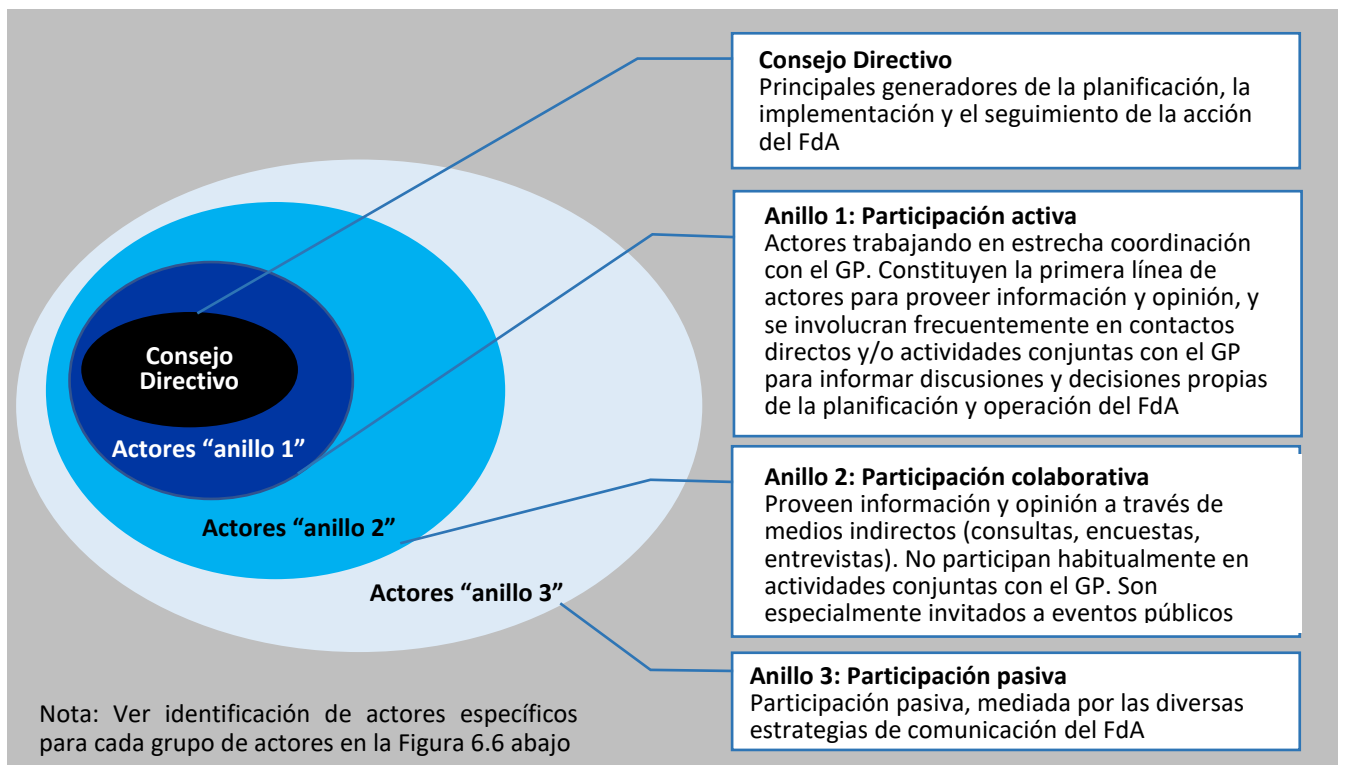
Consejo Directivo
Principales generadores de la planificación, la implementación y el seguimiento de la acción del FdA

Anillo 1: Participación activa
Actores trabajando en estrecha coordinación con el GP. Constituyen la primera línea de actores para proveer información y opinión, y se involucran frecuentemente en contactos directos y/o actividades conjuntas con el GP para informar discusiones y decisiones propias de la planificación y operación del FdA

Anillo 2: Participación colaborativa
Proveen información y opinión a través de medios indirectos (consultas, encuestas, entrevistas). No participan habitualmente en actividades conjuntas con el GP. Son especialmente invitados a eventos públicos

Anillo 3: Participación pasiva
Participación pasiva, mediada por las diversas estrategias de comunicación del FdA

Consejo Directivo

Actores “anillo 1”

Actores “anillo 2”

Actores “anillo 3”

Nota: Ver identificación de actores específicos para cada grupo de actores en la Figura 6.6 abajo